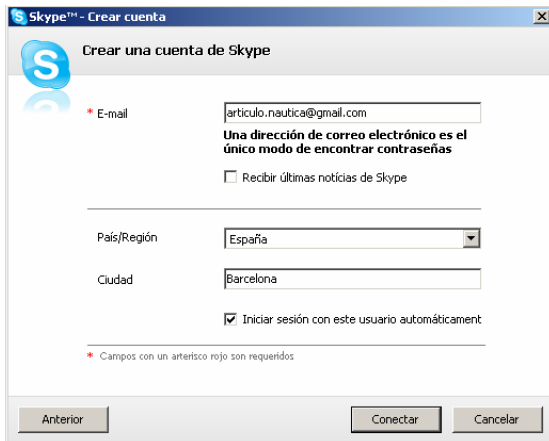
Skype™ - Crear cuenta

Crear una cuenta de Skype

* E-mail
articulo.nautica@gmail.com
Una dirección de correo electrónico es el único modo de encontrar contraseñas
Recibir últimas notícias de Skype

País/Región
España

Ciudad
Barcelona

Iniciar sesión con este usuario automáticament

* Campos con un arterisco rojo son requeridos

Anterior
Conectar
Cancelar